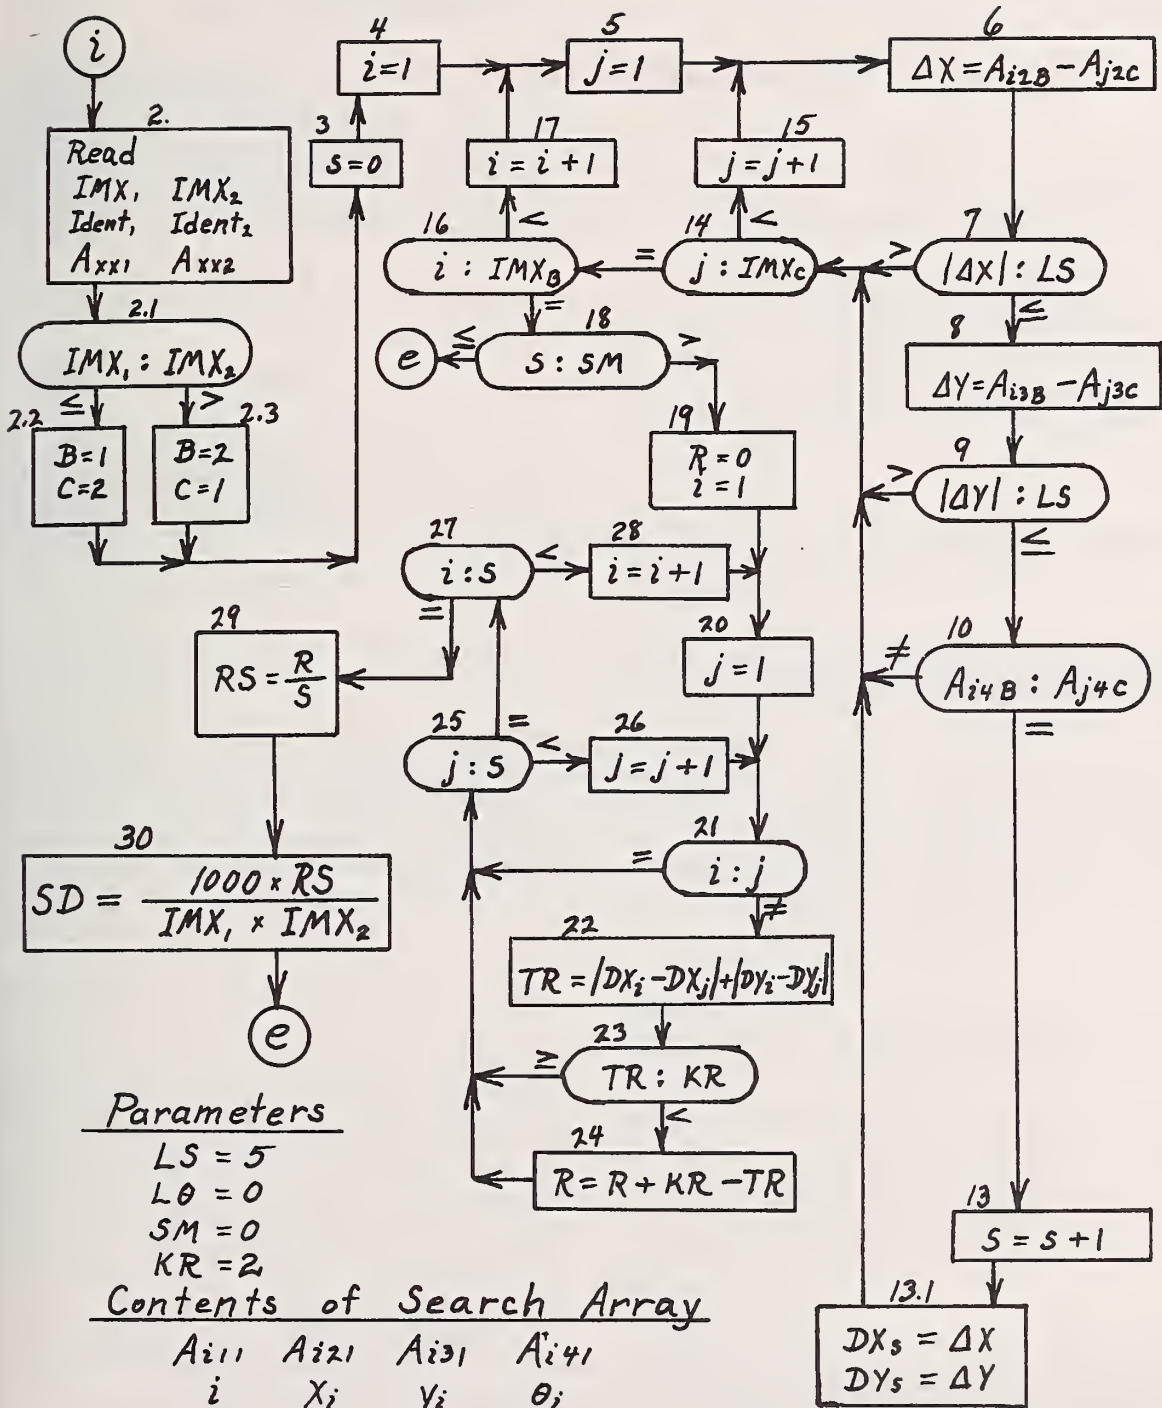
$i$

2.
Read
$IMX_1$, $IMX_2$
$Ident_1$, $Ident_2$
$A_{xx1}$ $A_{xx2}$

2.1
$IMX_1 : IMX_2$

$\leq$ $>$

2.2
$B=1$
$C=2$

2.3
$B=2$
$C=1$

3
$S=0$

4
$i=1$

5
$j=1$

6
$\Delta X = A_{i2B} - A_{j2C}$

17
$i=i+1$

15
$j=j+1$

16
$i : IMX_B$

$<$ $=$ $<$

14
$j : IMX_C$

7
$|\Delta X| : LS$

$>$ $\leq$ $=$

18
$e$ $\leq$ $S : SM$ $>$

8
$\Delta Y = A_{i3B} - A_{j3C}$

9
$|\Delta Y| : LS$

$>$ $\leq$

19
$R=0$
$i=1$

27
$i : S$

$<$

28
$i=i+1$

$=$

29
$RS = \frac{R}{S}$

20
$j=1$

10
$A_{i4B} : A_{j4C}$

$\neq$ $=$

25
$j : S$

$=$ $<$

26
$j=j+1$

21
$i : j$

$=$ $\neq$

30
$SD = \frac{1000 \times RS}{IMX_1 \times IMX_2}$

22
$TR = |DX_i - DX_j| + |DY_i - DY_j|$

23
$TR : KR$

$\geq$ $<$

$e$

24
$R = R + KR - TR$

13
$S = S+1$

13.1
$DX_S = \Delta X$
$DY_S = \Delta Y$

Parameters
$LS = 5$
$L\theta = 0$
$SM = 0$
$KR = 2$

Contents of Search Array
$A_{i11}$ $A_{i21}$ $A_{i31}$ $A_{i41}$
$i$ $X_i$ $Y_i$ $\theta_i$